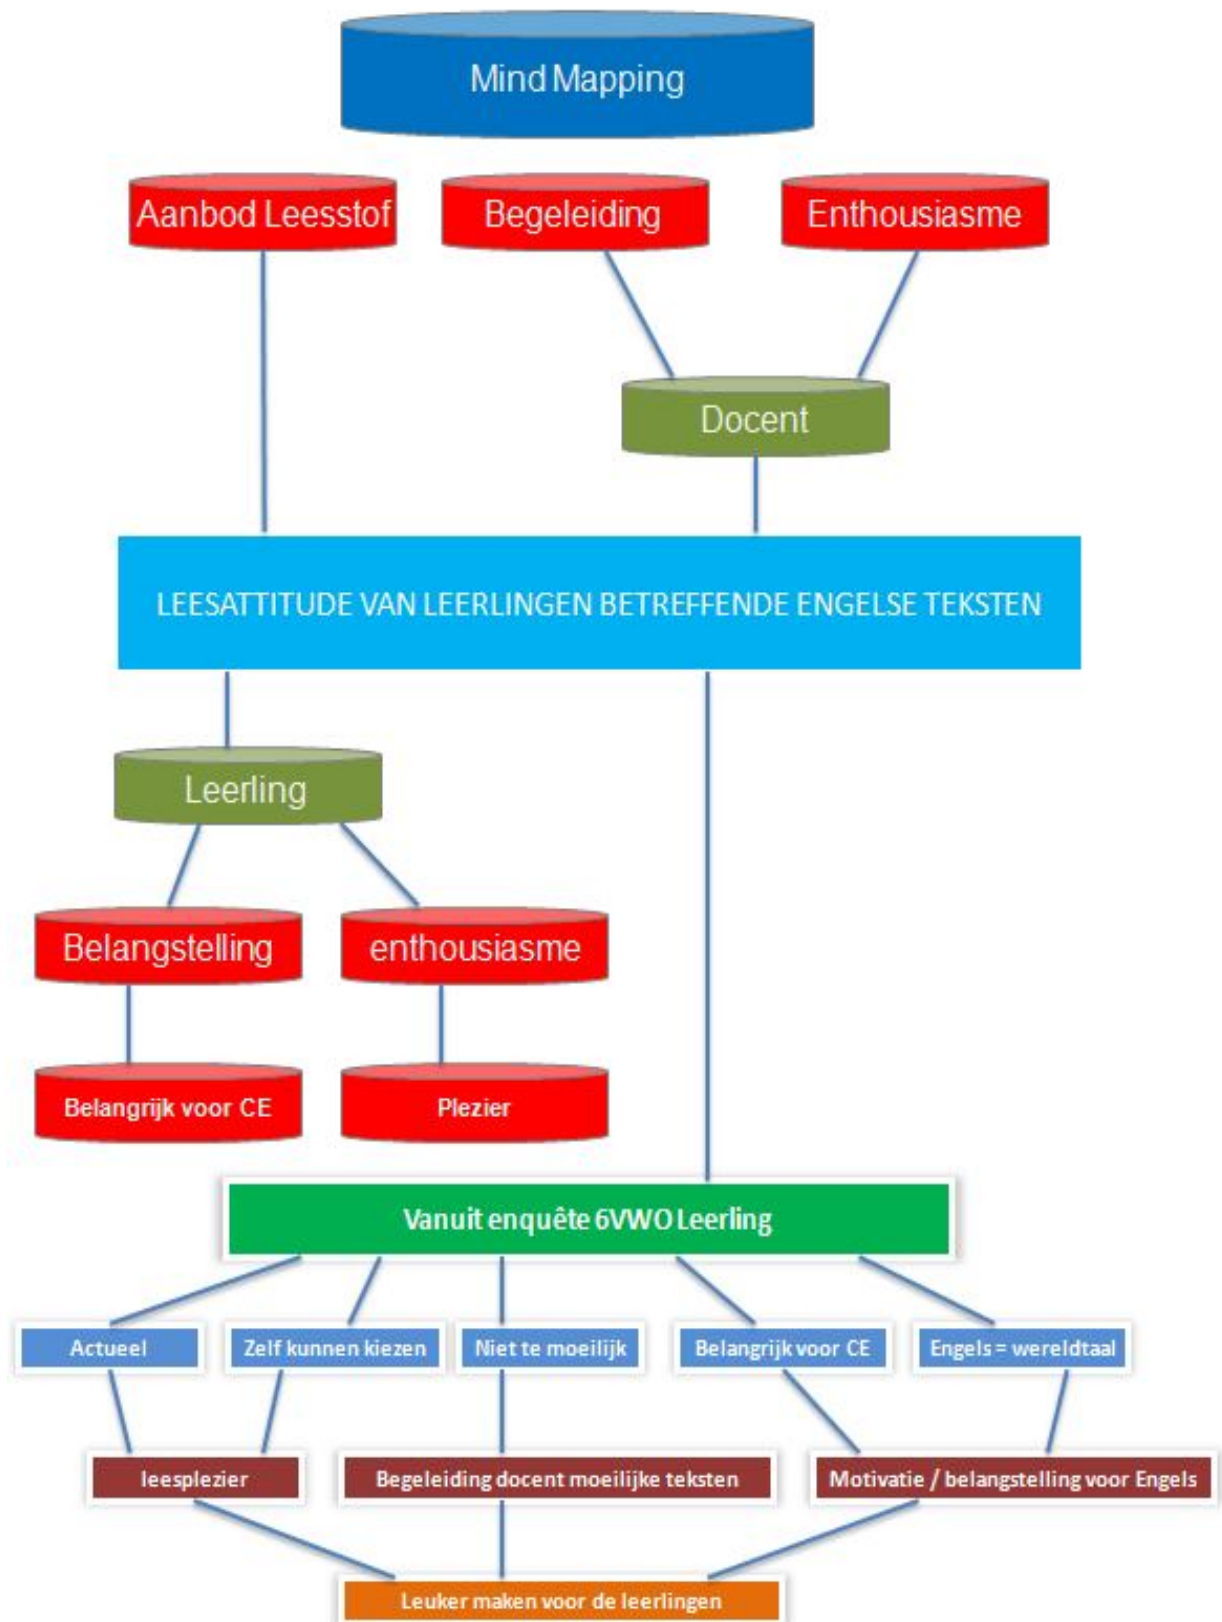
Mind Mapping

Aanbod Leesstof

Begeleiding

Enthousiasme

Docent

LEESATTITUDE VAN LEERLINGEN BETREFFENDE ENGELSE TEKSTEN

Leerling

Belangstelling

enthousiasme

Belangrijk voor CE

Plezier

Vanuit enquête 6VWO Leerling

Actueel

Zelf kunnen kiezen

Niet te moeilijk

Belangrijk voor CE

Engels = wereldtaal

leesplezier

Begeleiding docent moeilijke teksten

Motivatie / belangstelling voor Engels

Leuker maken voor de leerlingen